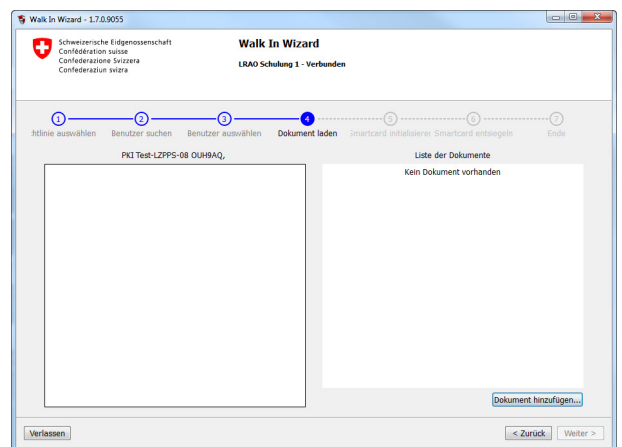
Walk In Wizard - 1.7.0.9055

Schweizerische Eidgenossenschaft
Confédération suisse
Confederazione Svizzera
Confederaziun svizra

Walk In Wizard

LRAO Schulung 1 - Verbunden

1 htlinie auswählen
2 Benutzer suchen
3 Benutzer auswählen
4 Dokument laden
5 Smartcard initialisieren
6 Smartcard entsiegeln
7 Ende

PKI Test-LZPPS-08 OUH9AQ,

Liste der Dokumente

Kein Dokument vorhanden

Dokument hinzufügen...

Verlassen

< Zurück

Weiter >